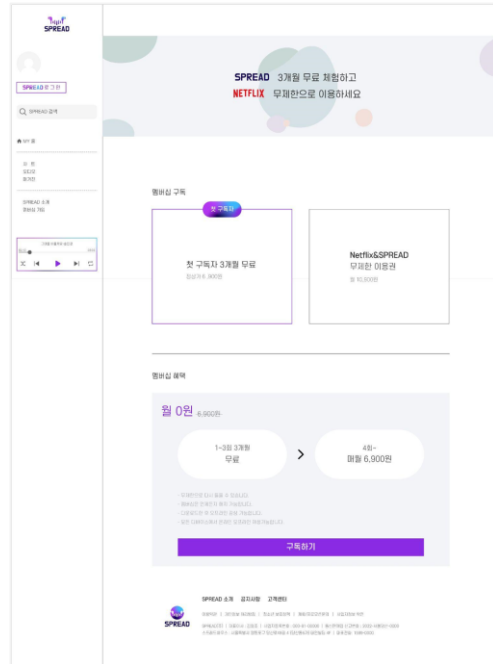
SPREAD

SPREAD로 그인

SPREAD 검색

MY 홈

SPREAD 소개

SPREAD 3개월 무료 체험하고
NETFLIX 무제한으로 이용하세요

멤버십 구독

첫 구독자

첫 구독자 3개월 무료

Netflix&SPREAD
무제한 이용권

월 10,500원

멤버십 혜택

월 0원 6,900원

1~3회 3개월
무료

4회~
매월 6,900원

구독하기

SPREAD 소개 공지사항 고객센터

SPREAD